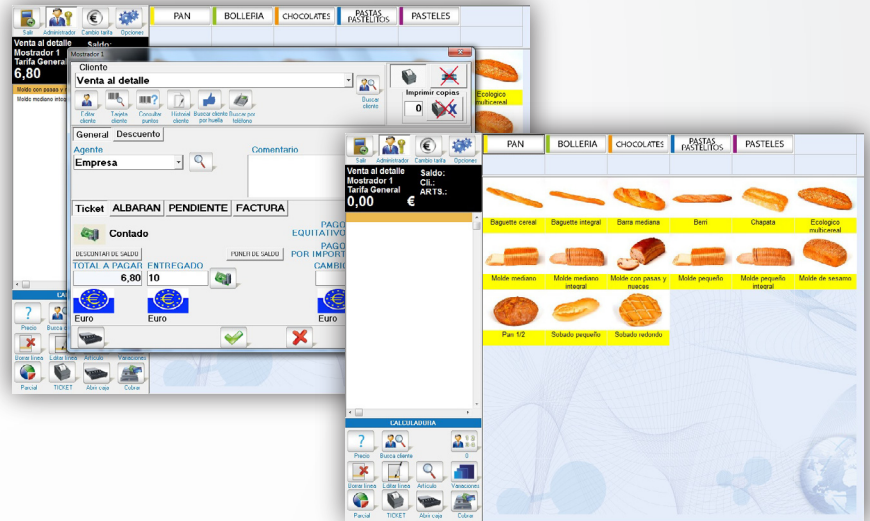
Salir Administrador Cambio tarifa Opciones
PAN BOLLERIA CHOCOLATES PASTAS PASTELITOS PASTELES
Venta al detalle
Mostrador 1
Tarifa General
6,80
Saldo:
Molde con pasas y
Molde mediano integ
Ecologico multicereal
Mostrador 1
Cliente
Venta al detalle
Buscar cliente
Imprimir copias
0
Editar cliente Tarjeta cliente Consultar puntos Historial cliente Buscar cliente por huella Buscar por teléfono
General Descuento
Agente
Empresa
Comentario
Ticket ALBARAN PENDIENTE FACTURA
Contado
PAGO EQUITATIVO
PAGO POR IMPORTE
DESCONTAR DE SALDO
PONER DE SALDO
TOTAL A PAGAR ENTREGADO CAMBIO
6,80 10
Euro Euro Euro
CALCULADORA
Precio Busca cliente
Borrar linea Editar linea Articulo Variaciones
Parcial TICKET Abrir caja Cobrar
Salir Administrador Cambio tarifa Opciones
PAN BOLLERIA CHOCOLATES PASTAS PASTELITOS PASTELES
Venta al detalle
Mostrador 1
Tarifa General
0,00 €
Saldo:
Cli.:
ARTS.:
Baguette cereal
Baguette integral
Barra mediana
Berri
Chapata
Ecologico multicereal
Molde mediano
Molde mediano integral
Molde con pasas y nueces
Molde pequeño
Molde pequeño integral
Molde de sesamo
Pan 1/2
Sobado pequeño
Sobado redondo
CALCULADORA
Precio Busca cliente 0
Borrar linea Editar linea Articulo Variaciones
Parcial TICKET Abrir caja Cobrar